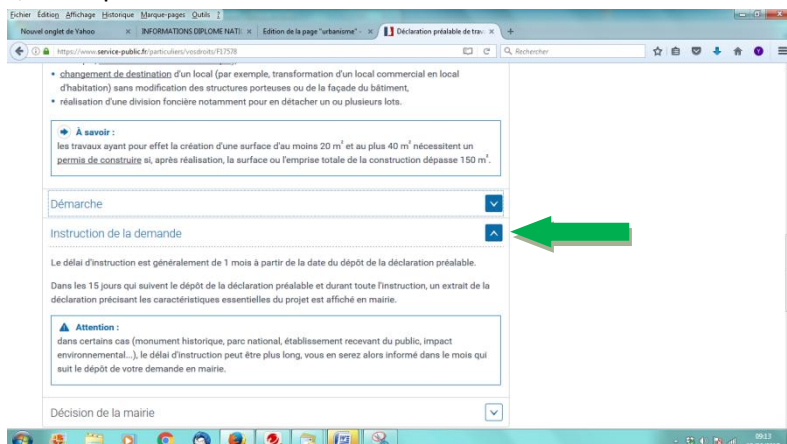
Fichier Édition Affichage Historique Marque-pages Outils ?

Nouvel onglet de Yahoo | INFORMATIONS DIPLOME NATI × | Edition de la page "urbanisme" - × | Déclaration préalable de trav × | +

https://www.service-public.fr/particuliers/vosdroits/F17578 | Rechercher

• changement de destination d'un local (par exemple, transformation d'un local commercial en local d'habitation) sans modification des structures porteuses ou de la façade du bâtiment,
• réalisation d'une division foncière notamment pour en détacher un ou plusieurs lots.

À savoir :
les travaux ayant pour effet la création d'une surface d'au moins 20 m² et au plus 40 m² nécessitent un permis de construire si, après réalisation, la surface ou l'emprise totale de la construction dépasse 150 m².

Démarche

Instruction de la demande

Le délai d'instruction est généralement de 1 mois à partir de la date du dépôt de la déclaration préalable.

Dans les 15 jours qui suivent le dépôt de la déclaration préalable et durant toute l'instruction, un extrait de la déclaration précisant les caractéristiques essentielles du projet est affiché en mairie.

Attention :
dans certains cas (monument historique, parc national, établissement recevant du public, impact environnemental...), le délai d'instruction peut être plus long, vous en serez alors informé dans le mois qui suit le dépôt de votre demande en mairie.

Décision de la mairie

09:13